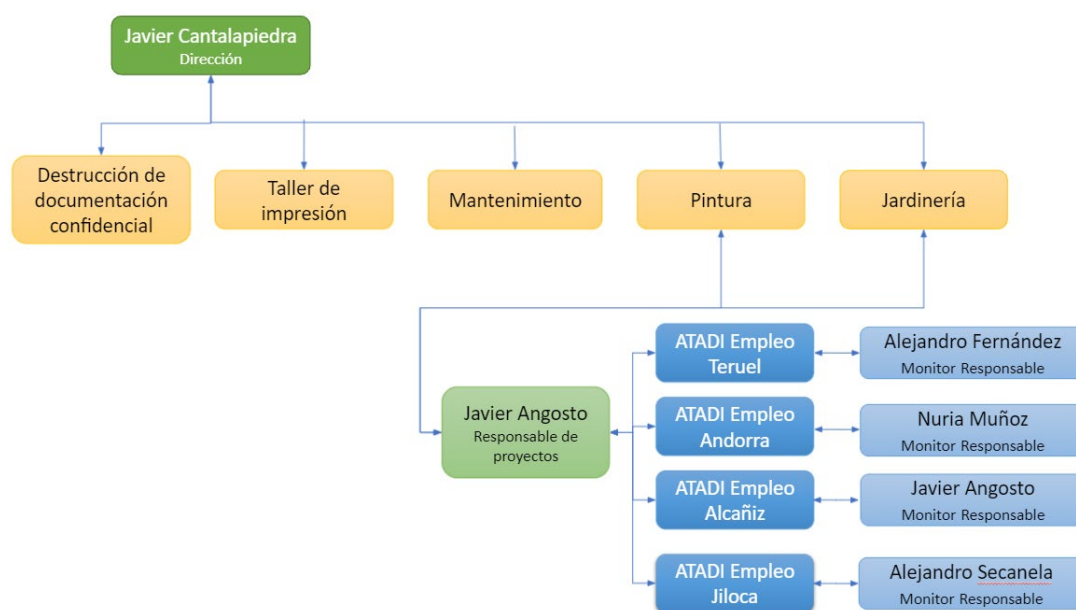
Javier Cantalapiedra
Dirección

Destrucción de documentación confidencial

Taller de impresión

Mantenimiento

Pintura

Jardinería

Javier Angosto
Responsable de proyectos

ATADI Empleo Teruel

Alejandro Fernández
Monitor Responsable

ATADI Empleo Andorra

Nuria Muñoz
Monitor Responsable

ATADI Empleo Alcañiz

Javier Angosto
Monitor Responsable

ATADI Empleo Jiloca

Alejandro Secanela
Monitor Responsable